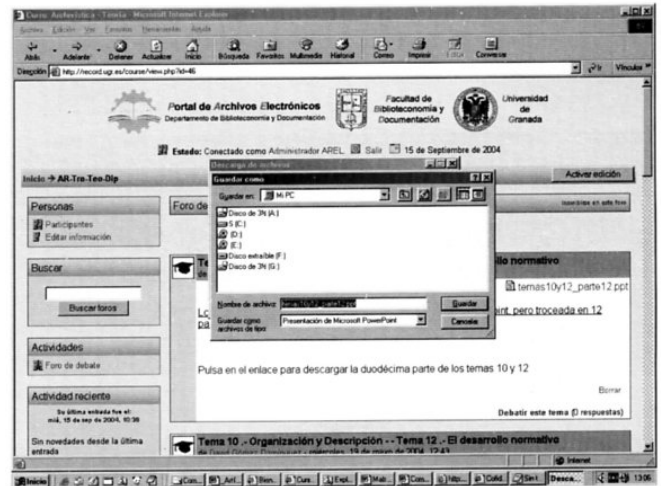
Curso: Archivística - Teoría - Microsoft Internet Explorer
Archivo Edición Ver Favoritos Herramientas Ayuda
Atrás Adelante Detener Actualizar Inicio Búsqueda Favoritos Multimedia Historial Correo Imprimir Editar Conversar
Dirección http://record.ugr.es/course/view.php?id=46
Vínculos

Portal de Archivos Electrónicos
Departamento de Biblioteconomía y Documentación

Facultad de Biblioteconomía y Documentación

Universidad de Granada

Estado: Conectado como Administrador AREL. Salir 15 de Septiembre de 2004

Inicio → AR-Tra-Teo-Dip
Activar edición

Personas
Participantes
Editar información

Foro de

Buscar
Buscar foros

Actividades
Foro de debate

Actividad reciente
Su última entrada fue el: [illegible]
Sin novedades desde la última entrada

Descarga de archivos
Guardar como
Guardar en: Mi PC
Disco de 3½ (A:)
S (C:)
(D:)
(E:)
Disco extraíble (F:)
Disco de 3½ (G:)
Nombre de archivo: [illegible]
Guardar como archivos de tipo: Presentación de Microsoft PowerPoint
Guardar
Cancelar

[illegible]
Te
Lc
pa
rollo normativo
temas10y12_parte12.ppt
ent, pero troceada en 12

Pulsa en el enlace para descargar la duodécima parte de los temas 10 y 12

Borrar
Debatir este tema (3 respuestas)

Tema 10 .- Organización y Descripción - - Tema 12 .- El desarrollo normativo
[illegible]

Inicio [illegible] Desca... 13:06